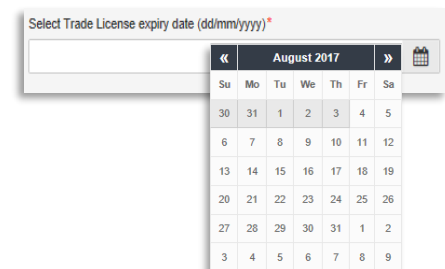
Select Trade License expiry date (dd/mm/yyyy)*

| « | August 2017 | | | | | » |
|---|---|---|---|---|---|---|
| Su | Mo | Tu | We | Th | Fr | Sa |
| 30 | 31 | 1 | 2 | 3 | 4 | 5 |
| 6 | 7 | 8 | 9 | 10 | 11 | 12 |
| 13 | 14 | 15 | 16 | 17 | 18 | 19 |
| 20 | 21 | 22 | 23 | 24 | 25 | 26 |
| 27 | 28 | 29 | 30 | 31 | 1 | 2 |
| 3 | 4 | 5 | 6 | 7 | 8 | 9 |